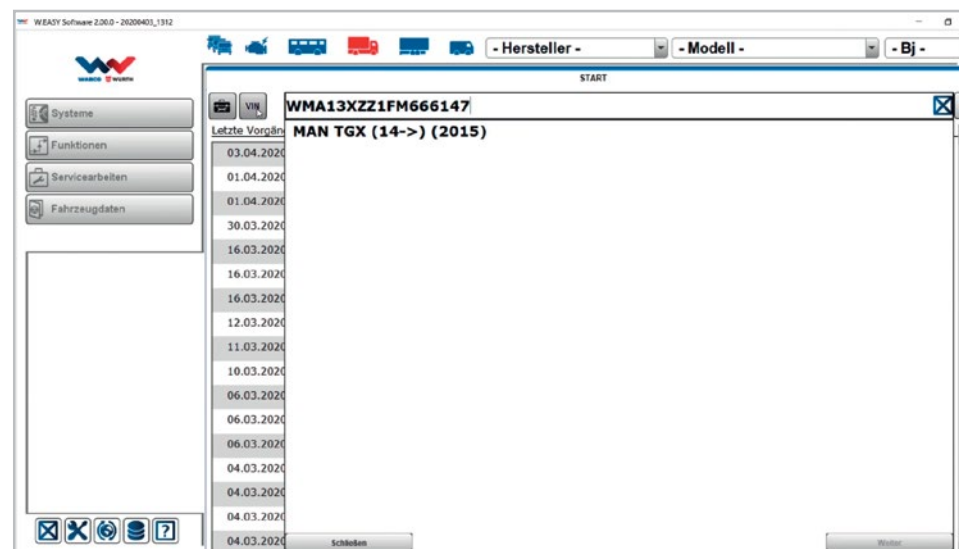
W.EASY Software 2.00.0 - 20200403_1312

- Hersteller -
- Modell -
- Bj -

WABCO WÜRTH

START

Systeme
Funktionen
Servicearbeiten
Fahrzeugdaten

VIN
WMA13XZZ1FM666147
MAN TGX (14->) (2015)

Letzte Vorgän

| 03.04.2020 |
|---|
| 01.04.2020 |
| 01.04.2020 |
| 30.03.2020 |
| 16.03.2020 |
| 16.03.2020 |
| 16.03.2020 |
| 12.03.2020 |
| 11.03.2020 |
| 10.03.2020 |
| 06.03.2020 |
| 06.03.2020 |
| 06.03.2020 |
| 04.03.2020 |
| 04.03.2020 |
| 04.03.2020 |
| 04.03.2020 |

Schließen
Weiter